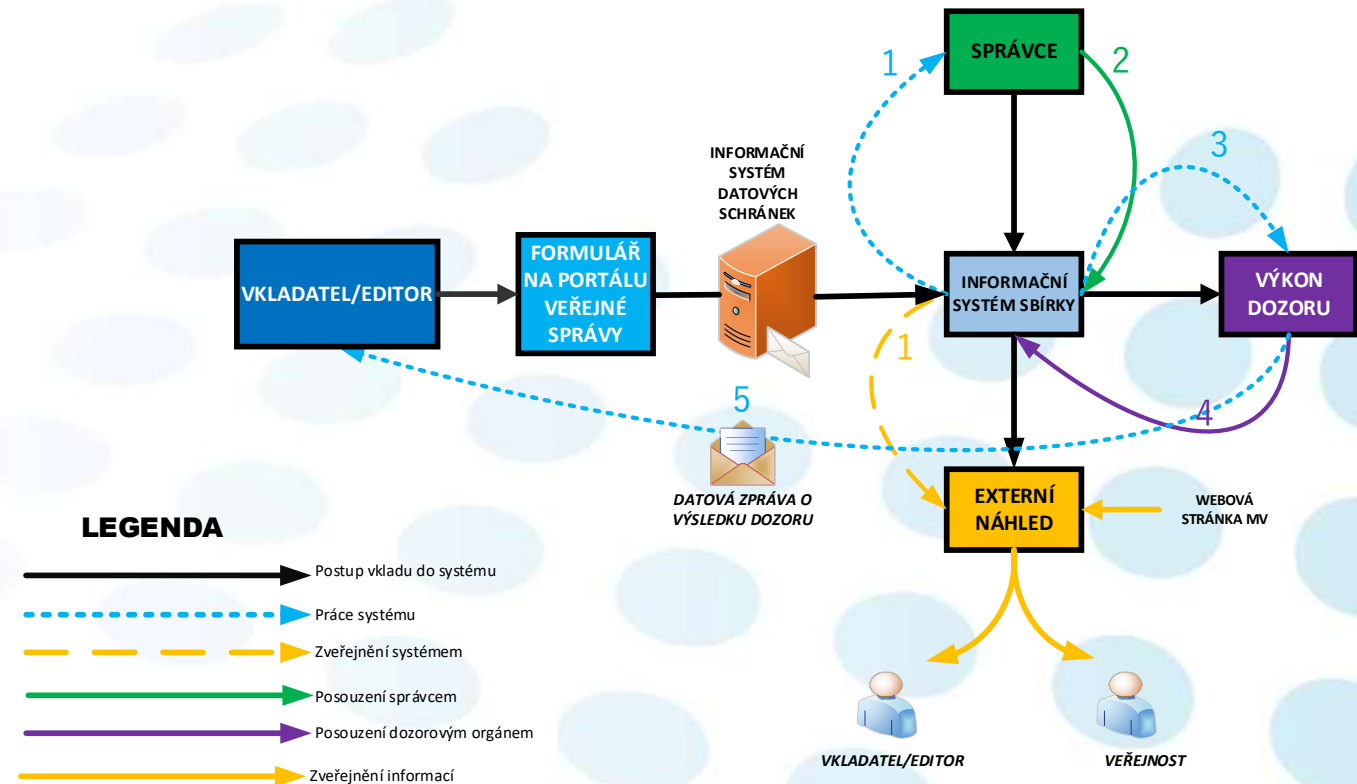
SPRÁVCE

1

2

INFORMAČNÍ SYSTÉM DATOVÝCH SCHRÁNEK

3

VKLADATEL/EDITOR

FORMULÁŘ NA PORTÁLU VEŘEJNÉ SPRÁVY

INFORMAČNÍ SYSTÉM SBÍRKY

VÝKON DOZORU

1

5

4

DATOVÁ ZPRÁVA O VÝSLEDKU DOZORU

EXTERNÍ NÁHLED

WEBOVÁ STRÁNKA MV

LEGENDA

Postup vkladu do systému

Práce systému

Zveřejnění systémem

Posouzení správcem

Posouzení dozorovým orgánem

Zveřejnění informací

VKLADATEL/EDITOR

VEŘEJNOST